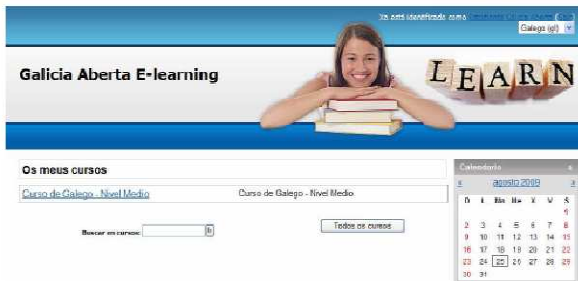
Xa está identificado como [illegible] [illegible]
Galego (gl)

Galicia Aberta E-learning

LEARN

Os meus cursos

Curso de Galego - Nivel Medio

Curso de Galego - Nivel Medio

Buscar en cursos: Ir

Todos os cursos

Calendario

« agosto 2009 »

| D | L | Ma | Me | X | V | S |
|---|---|---|---|---|---|---|
| | | | | | | 1 |
| 2 | 3 | 4 | 5 | 6 | 7 | 8 |
| 9 | 10 | 11 | 12 | 13 | 14 | 15 |
| 16 | 17 | 18 | 19 | 20 | 21 | 22 |
| 23 | 24 | 25 | 26 | 27 | 28 | 29 |
| 30 | 31 | | | | | |